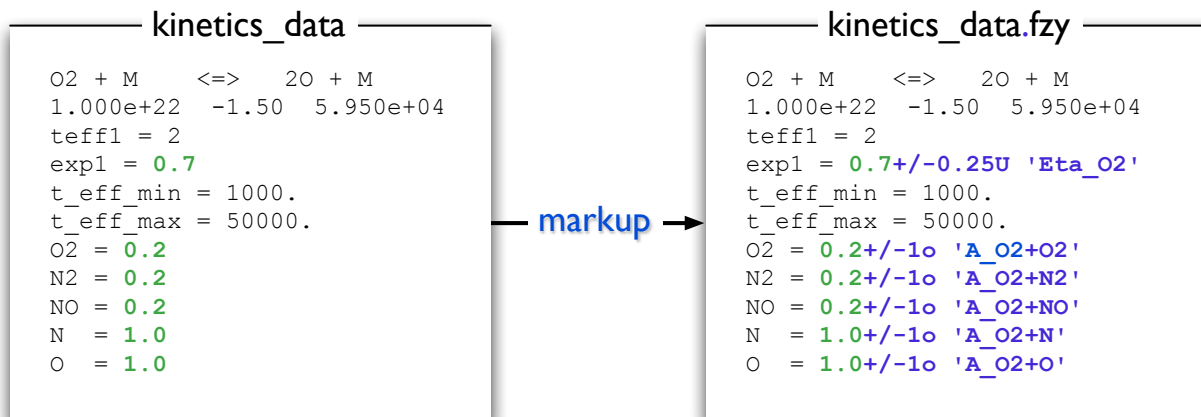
kinetics_data

O2 + M <=> 2O + M
1.000e+22 -1.50 5.950e+04
teff1 = 2
exp1 = 0.7
t_eff_min = 1000.
t_eff_max = 50000.
O2 = 0.2
N2 = 0.2
NO = 0.2
N = 1.0
O = 1.0

markup

kinetics_data.fzy

O2 + M <=> 2O + M
1.000e+22 -1.50 5.950e+04
teff1 = 2
exp1 = 0.7+/-0.25U 'Eta_O2'
t_eff_min = 1000.
t_eff_max = 50000.
O2 = 0.2+/-1o 'A_O2+O2'
N2 = 0.2+/-1o 'A_O2+N2'
NO = 0.2+/-1o 'A_O2+NO'
N = 1.0+/-1o 'A_O2+N'
O = 1.0+/-1o 'A_O2+O'